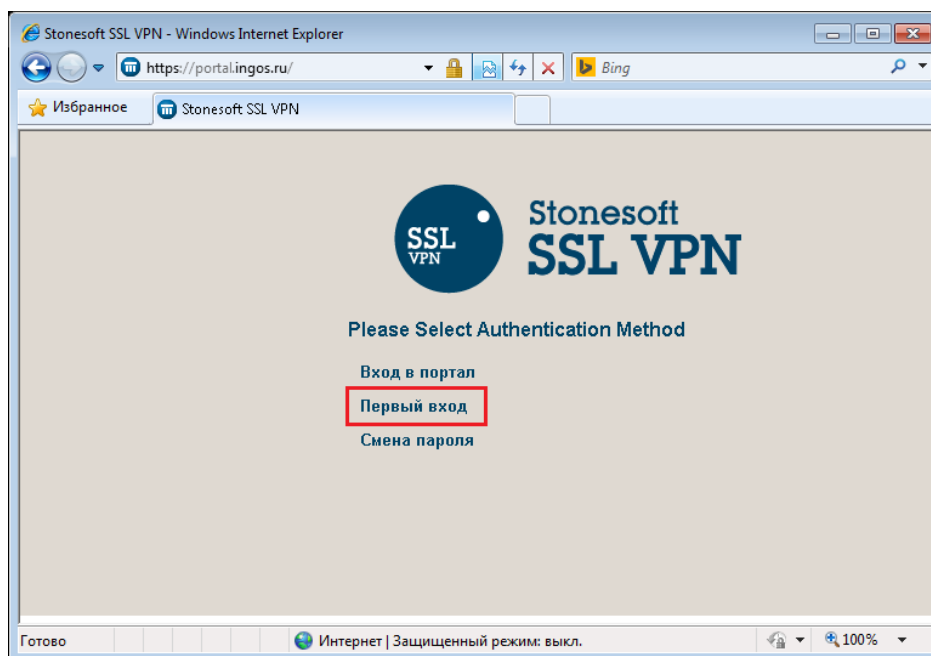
Stonesoft SSL VPN - Windows Internet Explorer

https://portal.ingos.ru/

Bing

Избранное

Stonesoft SSL VPN

SSL
VPN

Stonesoft
SSL VPN

Please Select Authentication Method

Вход в портал

Первый вход

Смена пароля

Готово

Интернет | Защищенный режим: выкл.

100%